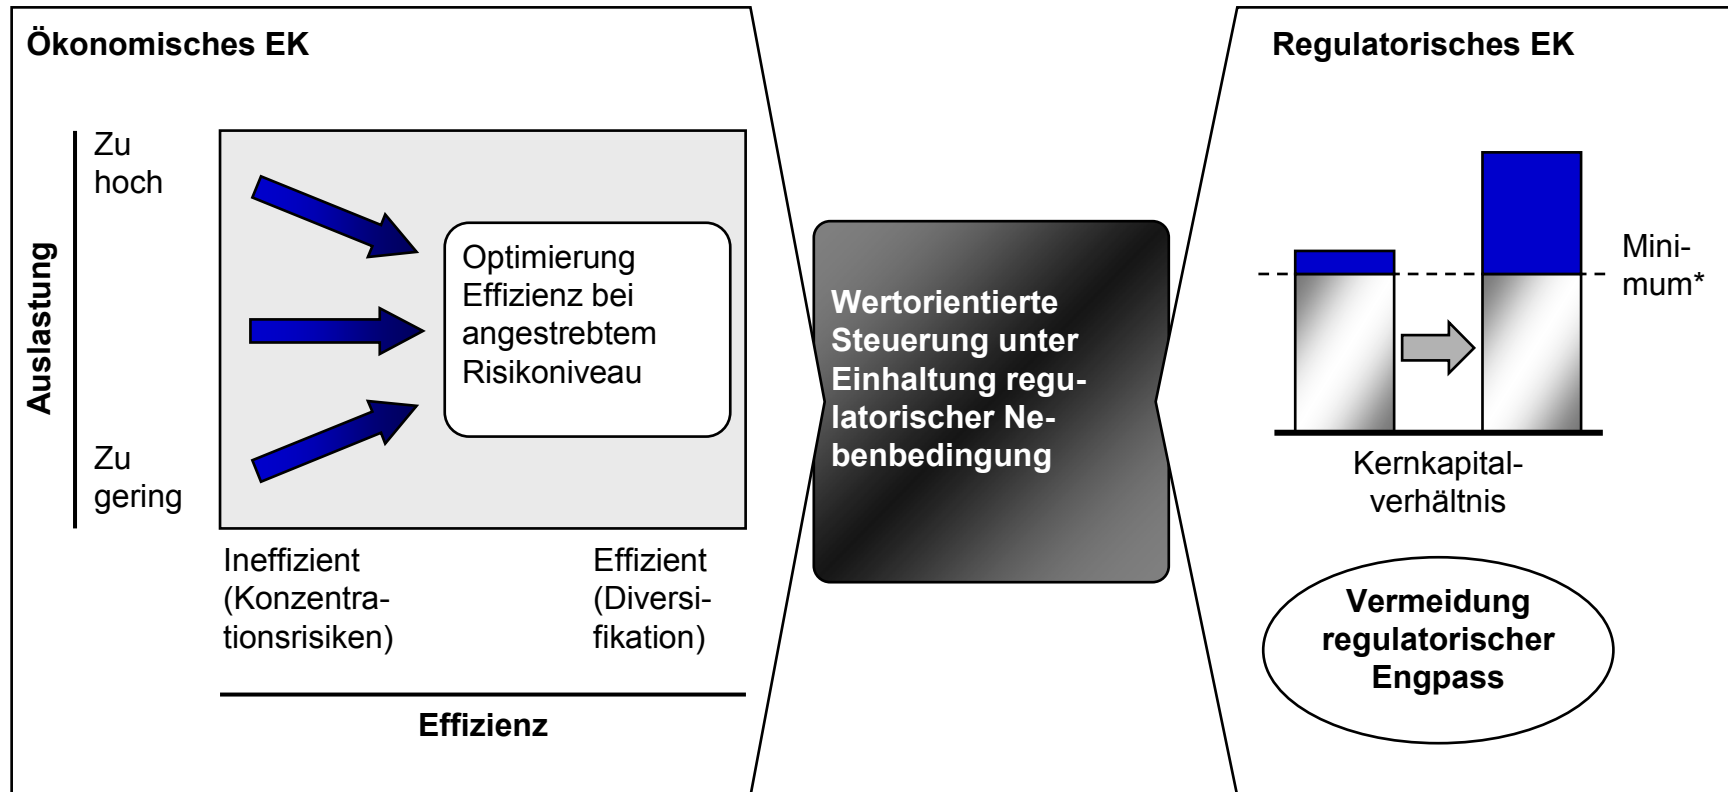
Ökonomisches EK

Auslastung

Zu hoch

Zu gering

Optimierung Effizienz bei angestrebtem Risikoniveau

Ineffizient (Konzentrationsrisiken)

Effizient (Diversifikation)

Effizienz

Wertorientierte Steuerung unter Einhaltung regulatorischer Nebenbedingung

Regulatorisches EK

Minimum*

Kernkapitalverhältnis

Vermeidung regulatorischer Engpass